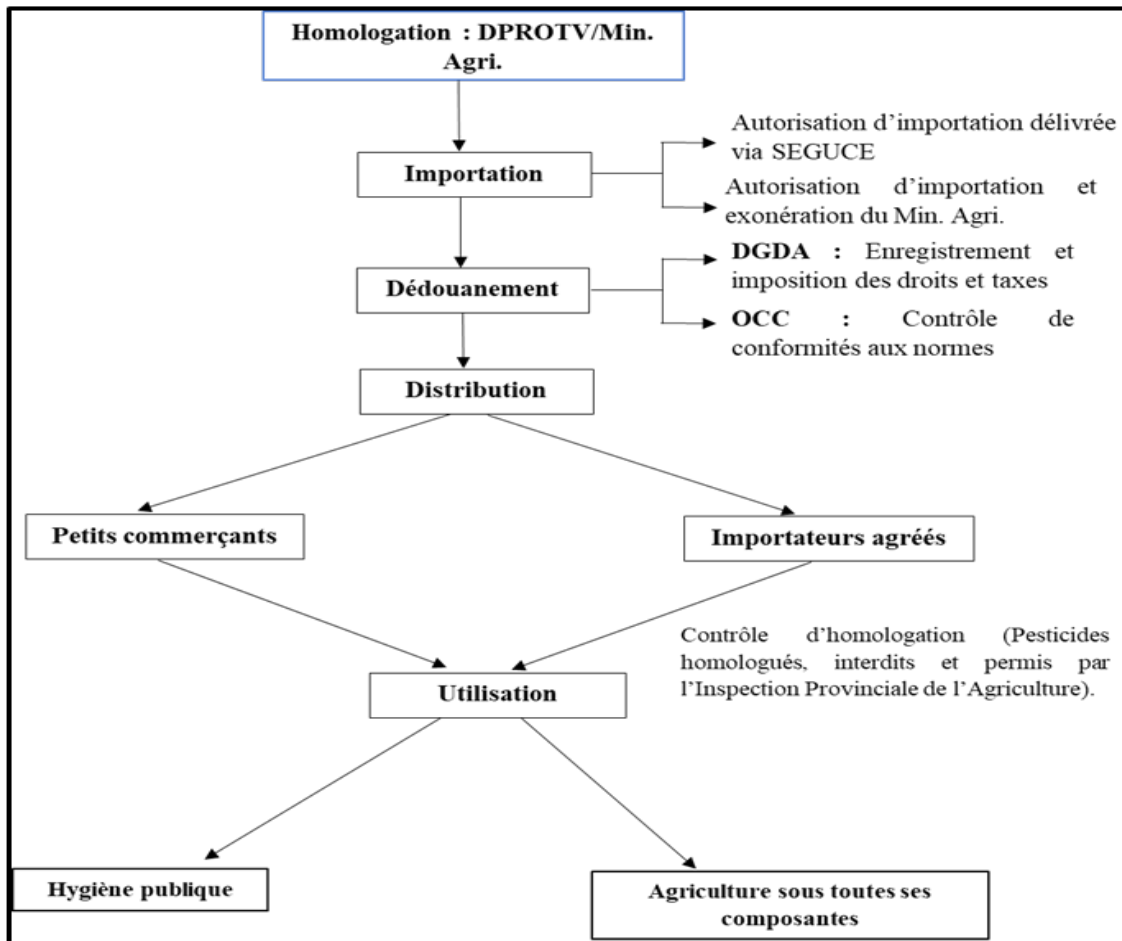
Homologation : DPROTV/Min. Agri.

Importation

Autorisation d'importation délivrée via SEGUCE

Autorisation d'importation et exonération du Min. Agri.

Dédouanement

DGDA : Enregistrement et imposition des droits et taxes

OCC : Contrôle de conformités aux normes

Distribution

Petits commerçants

Importateurs agréés

Contrôle d'homologation (Pesticides homologués, interdits et permis par l'Inspection Provinciale de l'Agriculture).

Utilisation

Hygiène publique

Agriculture sous toutes ses composantes